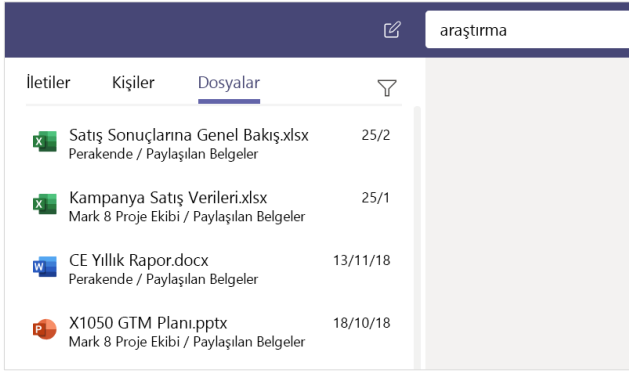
araştırma

İletiler Kişiler Dosyalar

Satış Sonuçlarına Genel Bakış.xlsx 25/2
Perakende / Paylaşılan Belgeler

Kampanya Satış Verileri.xlsx 25/1
Mark 8 Proje Ekibi / Paylaşılan Belgeler

CE Yıllık Rapor.docx 13/11/18
Perakende / Paylaşılan Belgeler

X1050 GTM Planı.pptx 18/10/18
Mark 8 Proje Ekibi / Paylaşılan Belgeler